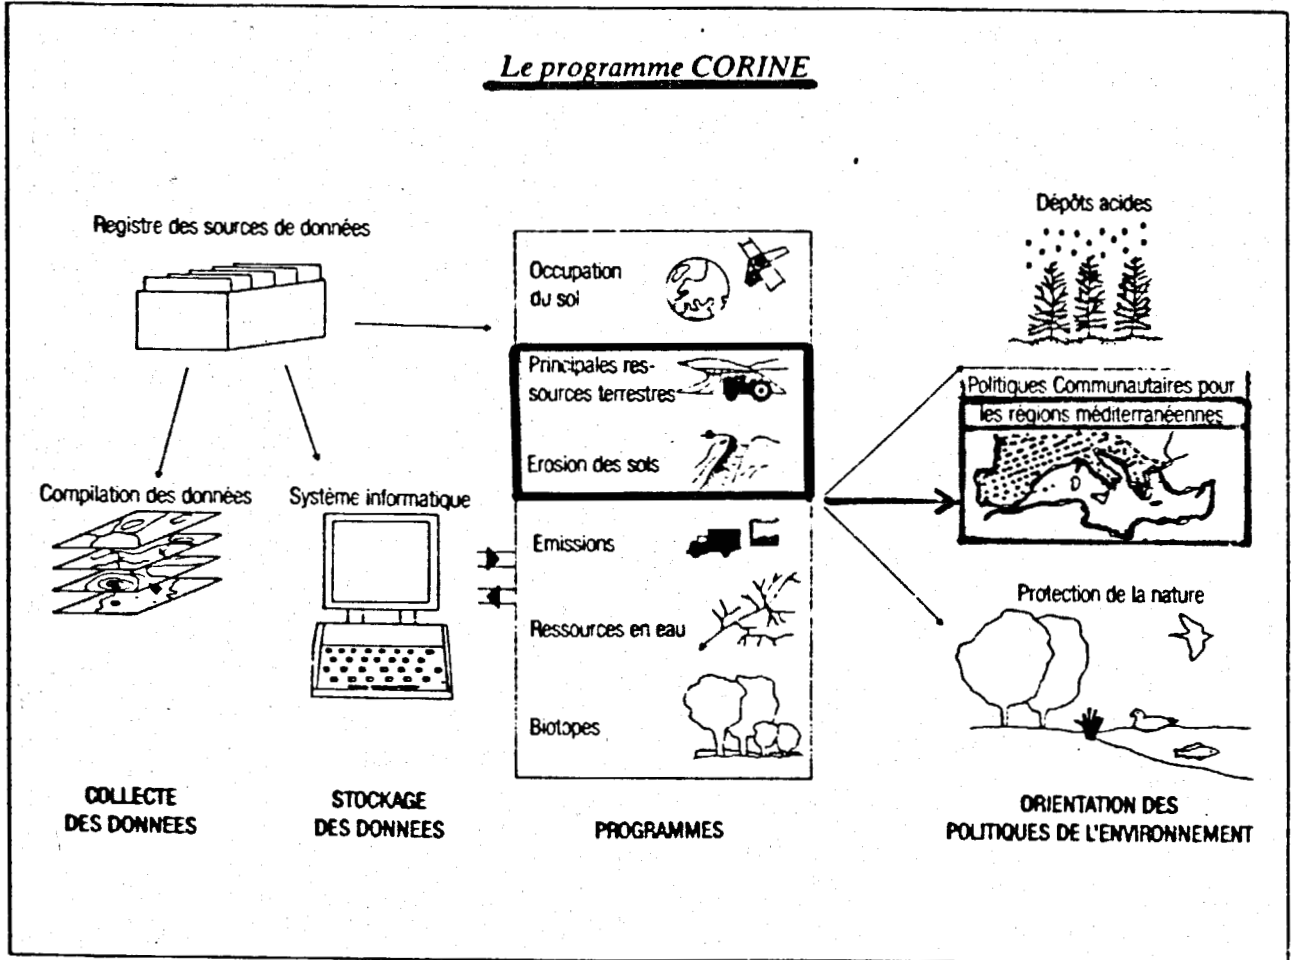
Le programme CORINE

Registre des sources de données

Compilation des données

Système informatique

Occupation du sol

Principales ressources terrestres

Erosion des sols

Emissions

Ressources en eau

Biotopes

Dépôts acides

Politiques Communautaires pour les régions méditerranéennes

Protection de la nature

COLLECTE DES DONNEES

STOCKAGE DES DONNEES

PROGRAMMES

ORIENTATION DES POLITIQUES DE L'ENVIRONNEMENT